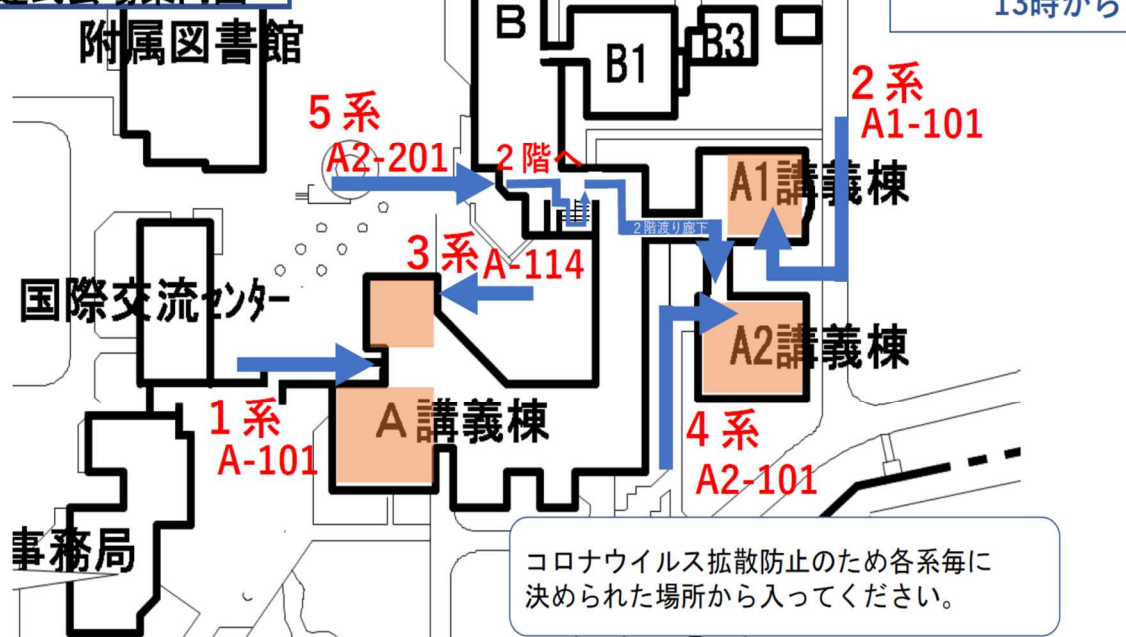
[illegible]

13時から

附属図書館

B

B1

B3

2系
A1-101

5系
A2-201

2階へ

A1講義棟

2階渡り廊下

3系 A-114

国際交流センター

A2講義棟

1系
A-101

A講義棟

4系
A2-101

事務局

コロナウイルス拡散防止のため各系毎に決められた場所から入ってください。